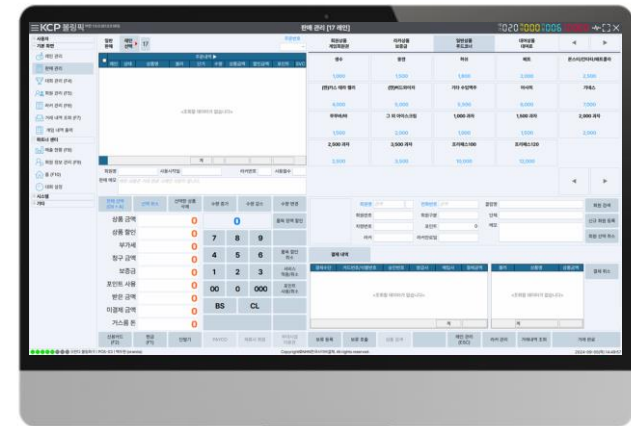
KCP 포스

판매 관리 [17 레인]

판매 관리

상품 합계
상품 할인
부가세
청구 금액
보증금
포인트 사용
받은 금액
미결제 금액
거스름 돈

7 8 9
4 5 6
1 2 3
00 0 000
BS CL

생수
1,000
콜라
1,500
커피
1,800
햄버거
2,000
2,500
4,000
6,000
5,000
1,500
2,000
1,000
2,000
2,500
3,500
3,000
10,000

결제 내역